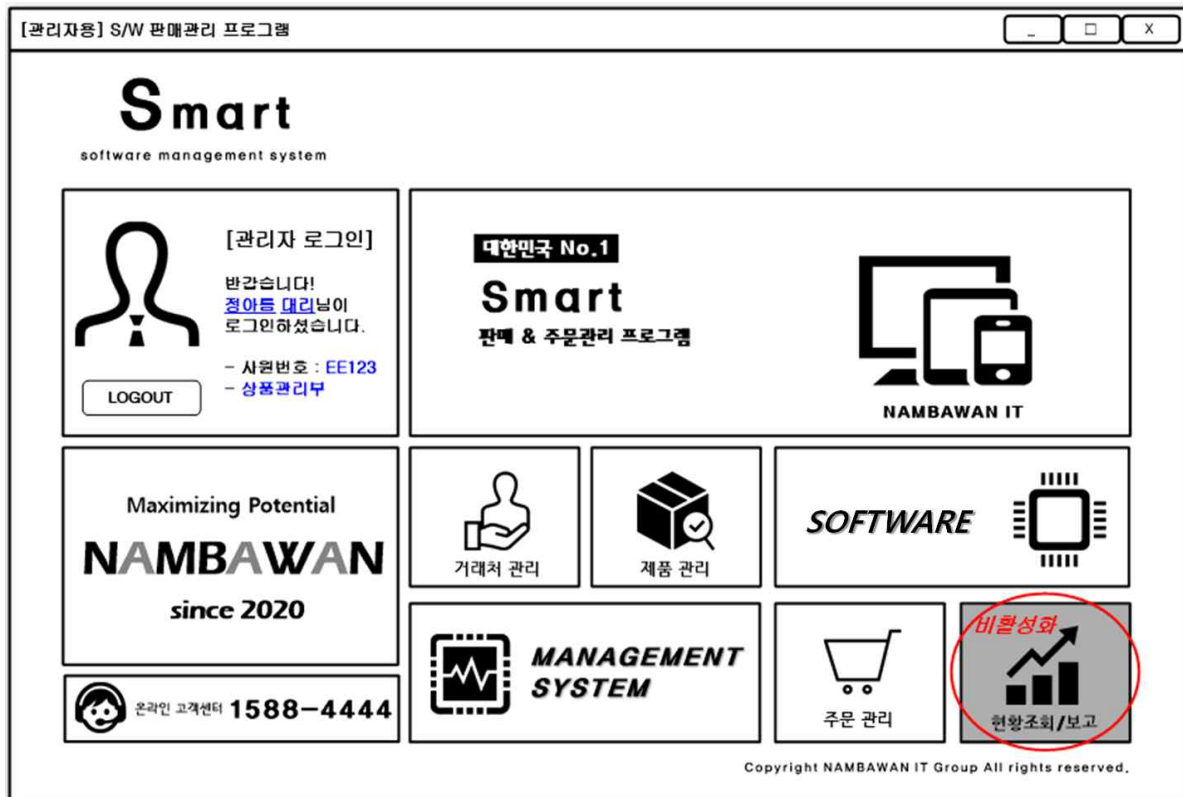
[관리자용] S/W 판매관리 프로그램

_ □ X

Smart

software management system

[관리자 로그인]

반갑습니다!
정아름 대리님이 로그인하셨습니다.

- 사원번호 : EE123
- 상품관리부

LOGOUT

대한민국 No.1

Smart

판매 & 주문관리 프로그램

NAMBAWAN IT

Maximizing Potential

NAMBAWAN

since 2020

거래처 관리

제품 관리

SOFTWARE

MANAGEMENT SYSTEM

주문 관리

비활성화

현황조회/보고

온라인 고객센터 1588-4444

Copyright NAMBAWAN IT Group All rights reserved.